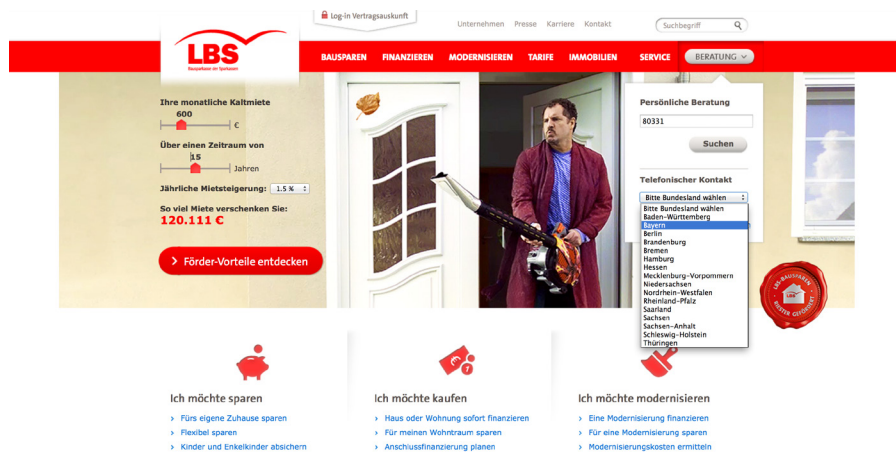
Log-in Vertragsauskunft

Unternehmen Presse Karriere Kontakt

Suchbegriff

LBS
Bausparkasse der Sparkassen

BAUSPAREN FINANZIEREN MODERNISIEREN TARIFE IMMOBILIEN SERVICE BERATUNG

Ihre monatliche Kaltmiete
600
€

Über einen Zeitraum von
15
Jahren

Jährliche Mietsteigerung: 1.5 %

So viel Miete verschenken Sie:
120.111 €

Förder-Vorteile entdecken

Persönliche Beratung
80331
Suchen

Telefonischer Kontakt
Bitte Bundesland wählen
Bitte Bundesland wählen
Baden-Württemberg
Bayern
Berlin
Brandenburg
Bremen
Hamburg
Hessen
Mecklenburg-Vorpommern
Niedersachsen
Nordrhein-Westfalen
Rheinland-Pfalz
Saarland
Sachsen
Sachsen-Anhalt
Schleswig-Holstein
Thüringen

LBS-BAUSPAREN BESTER GEFÖRDERT

Ich möchte sparen
Fürs eigene Zuhause sparen
Flexibel sparen
Kinder und Enkelkinder absichern

Ich möchte kaufen
Haus oder Wohnung sofort finanzieren
Für meinen Wohntraum sparen
Anschlussfinanzierung planen

Ich möchte modernisieren
Eine Modernisierung finanzieren
Für eine Modernisierung sparen
Modernisierungskosten ermitteln